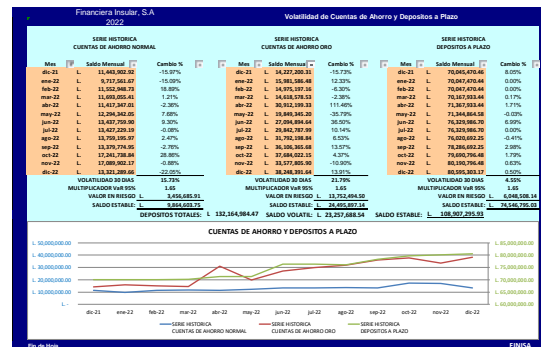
Financiera Insular, S.A
2022

Volatilidad de Cuentas de Ahorro y Depositos a Plazo

SERIE HISTORICA
CUENTAS DE AHORRO NORMAL

| Mes | | Saldo Mensual | Cambio % |
|---|---|---|---|
| dic-21 | L. | 11,443,902.92 | -15.97% |
| ene-22 | L. | 9,717,561.67 | -15.09% |
| feb-22 | L. | 11,552,948.73 | 18.89% |
| mar-22 | L. | 11,693,055.41 | 1.21% |
| abr-22 | L. | 11,417,347.01 | -2.36% |
| may-22 | L. | 12,294,342.05 | 7.68% |
| jun-22 | L. | 13,437,759.90 | 9.30% |
| jul-22 | L. | 13,427,229.19 | -0.08% |
| ago-22 | L. | 13,759,195.97 | 2.47% |
| sep-22 | L. | 13,379,774.95 | -2.76% |
| oct-22 | L. | 17,241,738.84 | 28.86% |
| nov-22 | L. | 17,089,902.17 | -0.88% |
| dic-22 | L. | 13,321,289.66 | -22.05% |

VOLATILIDAD 30 DIAS 15.75%
MULTIPLICADOR VaR 95% 1.65
VALOR EN RIESGO L. 3,456,685.91
SALDO ESTABLE: L. 9,864,603.75

SERIE HISTORICA
CUENTAS DE AHORRO ORO

| Mes | | Saldo Mensual | Cambio % |
|---|---|---|---|
| dic-21 | L. | 14,227,200.31 | -15.73% |
| ene-22 | L. | 15,981,586.48 | 12.33% |
| feb-22 | L. | 14,975,197.16 | -6.30% |
| mar-22 | L. | 14,618,578.53 | -2.38% |
| abr-22 | L. | 30,912,199.33 | 111.46% |
| may-22 | L. | 19,849,345.20 | -35.79% |
| jun-22 | L. | 27,094,894.64 | 36.50% |
| jul-22 | L. | 29,842,787.99 | 10.14% |
| ago-22 | L. | 31,702,198.84 | 6.23% |
| sep-22 | L. | 36,106,365.68 | 13.89% |
| oct-22 | L. | 37,684,022.15 | 4.37% |
| nov-22 | L. | 33,577,805.90 | -10.90% |
| dic-22 | L. | 38,248,391.64 | 13.91% |

VOLATILIDAD 30 DIAS 21.79%
MULTIPLICADOR VaR 95% 1.65
VALOR EN RIESGO L. 13,752,494.50
SALDO ESTABLE: L. 24,495,897.14

SERIE HISTORICA
DEPOSITOS A PLAZO

| Mes | | Saldo Mensual | Cambio % |
|---|---|---|---|
| dic-21 | L. | 70,045,470.46 | 8.05% |
| ene-22 | L. | 70,047,470.44 | 0.00% |
| feb-22 | L. | 70,047,470.44 | 0.00% |
| mar-22 | L. | 70,167,933.44 | 0.17% |
| abr-22 | L. | 71,367,933.44 | 1.71% |
| may-22 | L. | 71,344,864.58 | -0.03% |
| jun-22 | L. | 76,329,986.70 | 6.99% |
| jul-22 | L. | 76,329,986.70 | 0.00% |
| ago-22 | L. | 76,020,692.25 | -0.41% |
| sep-22 | L. | 78,286,692.25 | 2.98% |
| oct-22 | L. | 79,690,796.48 | 1.79% |
| nov-22 | L. | 80,190,796.48 | 0.63% |
| dic-22 | L. | 80,595,303.17 | 0.50% |

VOLATILIDAD 30 DIAS 4.55%
MULTIPLICADOR VaR 95% 1.65
VALOR EN RIESGO L. 6,048,508.14
SALDO ESTABLE: L. 74,546,795.03

DEPOSITOS TOTALES: L. 132,164,984.47   SALDO VOLATIL: L. 23,257,688.54   SALDO ESTABLE: L. 108,907,295.93

CUENTAS DE AHORRO Y DEPOSITOS A PLAZO

L. 50,000,000.00
L. 40,000,000.00
L. 30,000,000.00
L. 20,000,000.00
L. 10,000,000.00
L. -

L. 85,000,000.00
L. 80,000,000.00
L. 75,000,000.00
L. 70,000,000.00
L. 65,000,000.00
L. 60,000,000.00

dic-21 ene-22 feb-22 mar-22 abr-22 may-22 jun-22 jul-22 ago-22 sep-22 oct-22 nov-22 dic-22

SERIE HISTORICA CUENTAS DE AHORRO NORMAL
SERIE HISTORICA CUENTAS DE AHORRO ORO
SERIE HISTORICA DEPOSITOS A PLAZO

Fin de Hoja
FINSA